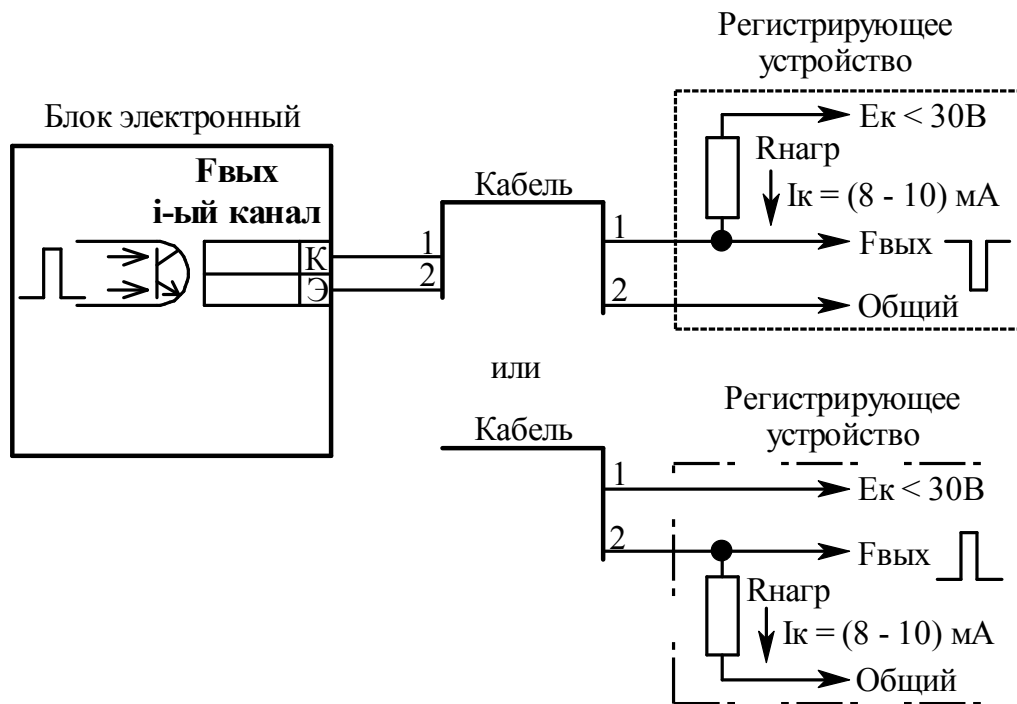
Регистрирующее устройство

Блок электронный

Fвых
i-ый канал

К
Э

Кабель

1
2

1
2

Ек < 30В
Rнагр
Iк = (8 - 10) мА
Fвых
Общий

или

Регистрирующее устройство

Кабель

1
2

Ек < 30В
Fвых
Rнагр
Iк = (8 - 10) мА
Общий